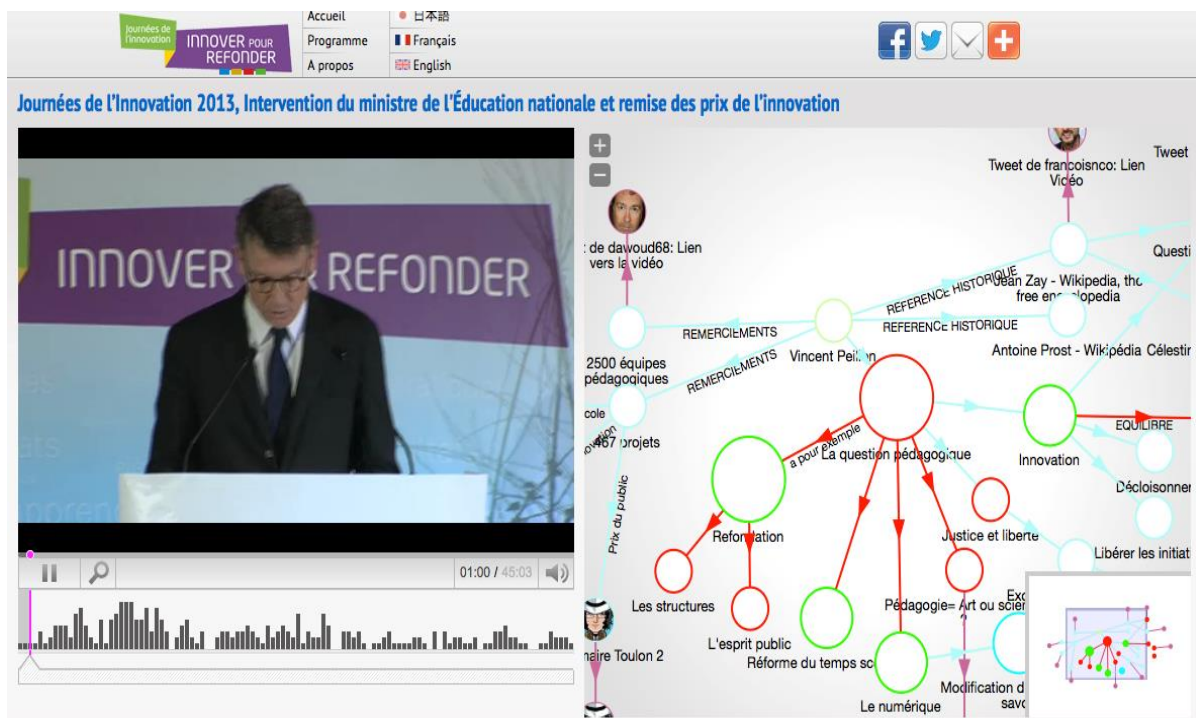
Journées de l'innovation INNOVER POUR REFONDER

Accueil
Programme
A propos

日本語
Français
English

Journées de l'Innovation 2013, Intervention du ministre de l'Éducation nationale et remise des prix de l'innovation

INNOVER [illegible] REFONDER

01:00 / 45:03

+
−

Tweet de francoisnco: Lien Vidéo
Tweet
t de dawoud68: Lien vers la vidéo
Questi
REFERENCE HISTORIQUE
Jean Zay - Wikipedia, the free encyclopedia
REMERCIEMENTS
REFERENCE HISTORIQUE
Antoine Prost - Wikipédia Célestin
2500 équipes pédagogiques
REMERCIEMENTS
Vincent Peillon
cole
467 projets
a pour exemple
La question pédagogique
Innovation
EQUILIBRE
Décloisonner
Prix du public
Refondation
Justice et liberte
Libérer les initiat
Les structures
Pédagogie= Art ou scie
Exc
L'esprit public
Réforme du temps sc
aire Toulon 2
Le numérique
Modification d savo